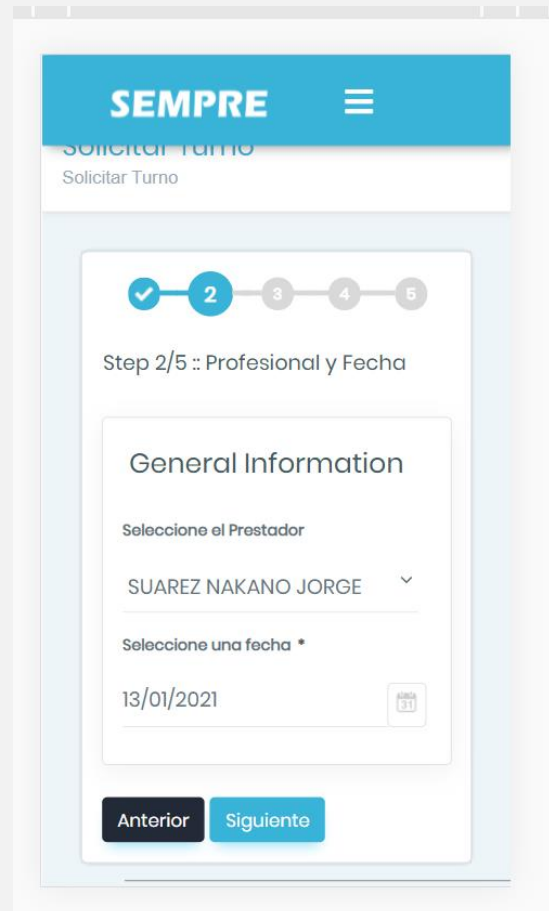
SEMPRE

Solicitar Turno
Solicitar Turno

2 3 4 5

Step 2/5 :: Profesional y Fecha

General Information

Seleccione el Prestador

SUAREZ NAKANO JORGE

Seleccione una fecha *

13/01/2021

31

Anterior Siguiente